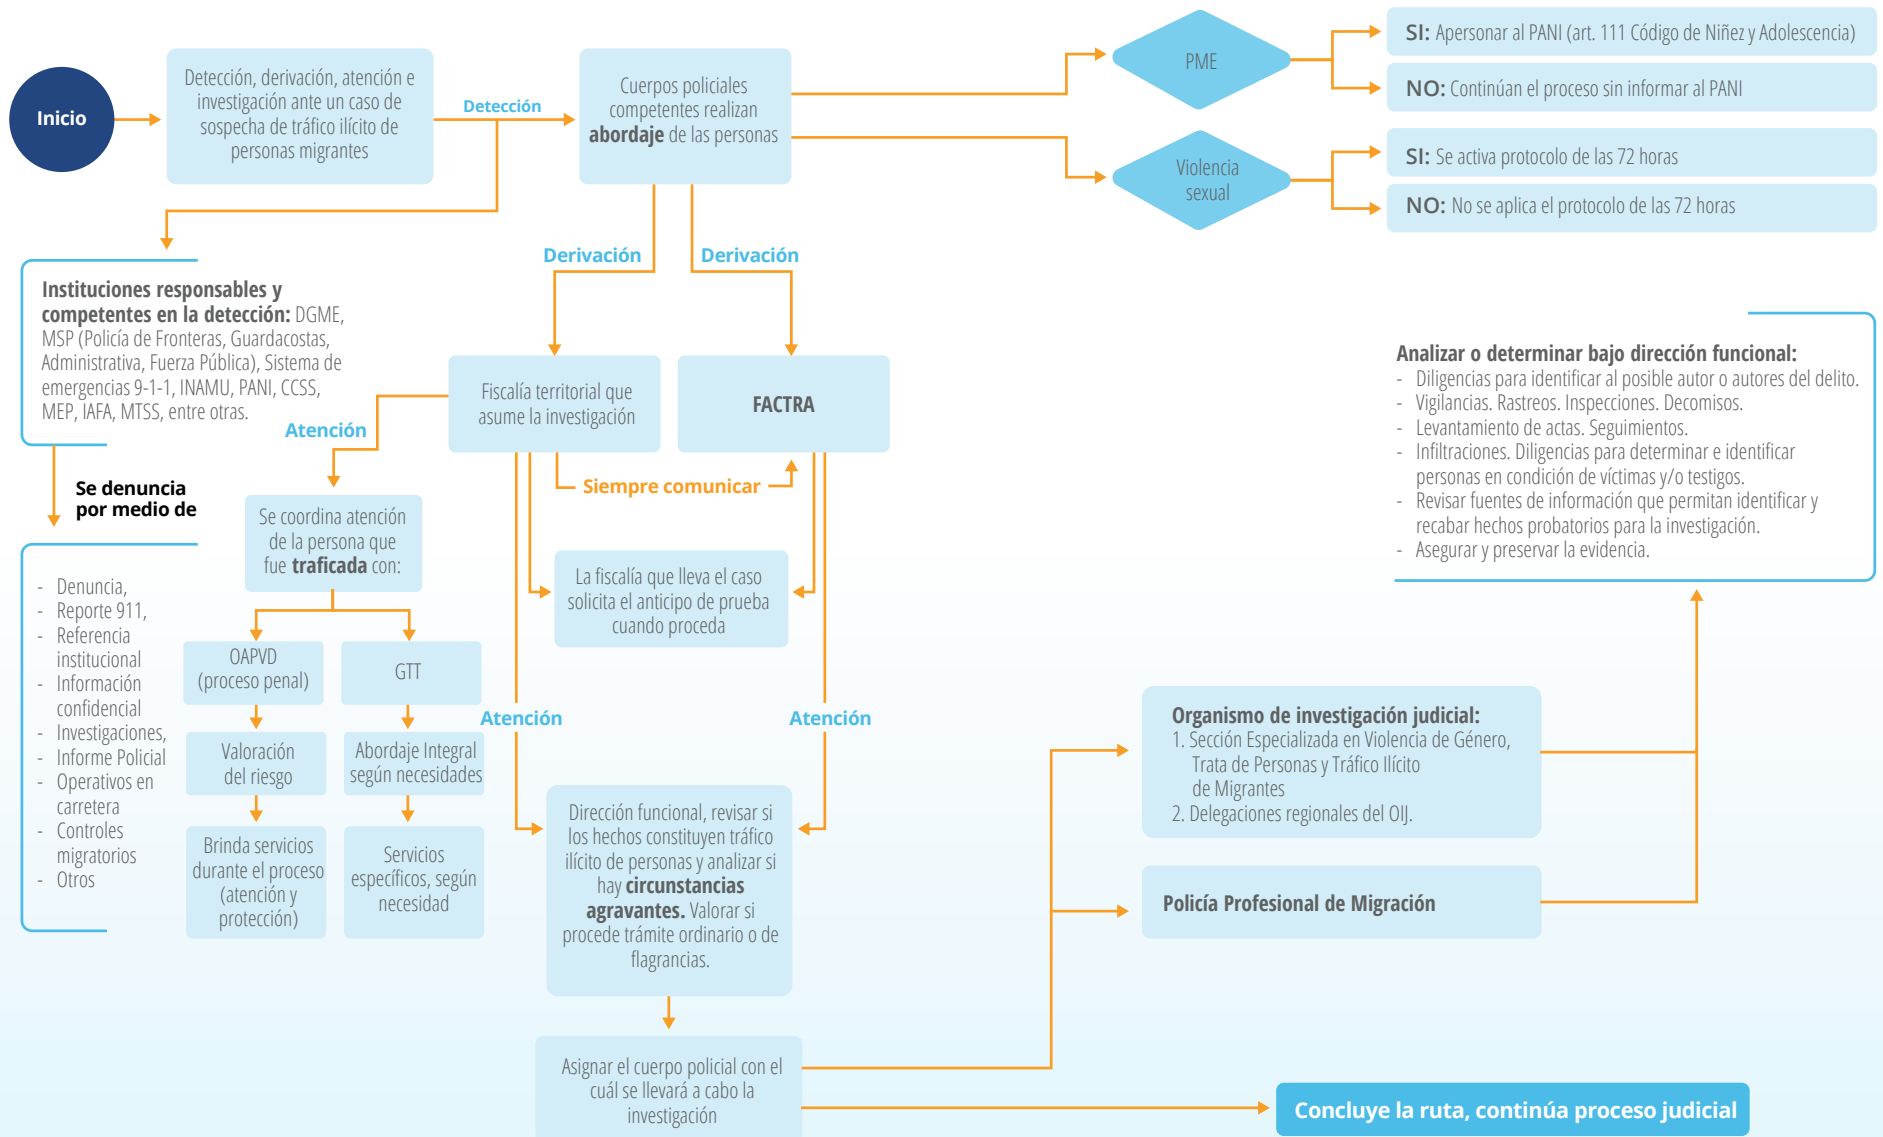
Inicio

Detección, derivación, atención e investigación ante un caso de sospecha de tráfico ilícito de personas migrantes

Detección

Cuerpos policiales competentes realizan **abordaje** de las personas

PME

SI: Apersonar al PANI (art. 111 Código de Niñez y Adolescencia)

NO: Continúan el proceso sin informar al PANI

Violencia sexual

SI: Se activa protocolo de las 72 horas

NO: No se aplica el protocolo de las 72 horas

Instituciones responsables y competentes en la detección: DGME, MSP (Policía de Fronteras, Guardacostas, Administrativa, Fuerza Pública), Sistema de emergencias 9-1-1, INAMU, PANI, CCSS, MEP, IAFA, MTSS, entre otras.

Derivación

Derivación

Fiscalía territorial que asume la investigación

FACTRA

Atención

Siempre comunicar

Se denuncia por medio de

- Denuncia,
- Reporte 911,
- Referencia institucional
- Información confidencial
- Investigaciones,
- Informe Policial
- Operativos en carretera
- Controles migratorios
- Otros

Se coordina atención de la persona que fue **traficada** con:

La fiscalía que lleva el caso solicita el anticipo de prueba cuando proceda

OAPVD (proceso penal)

GTT

Valoración del riesgo

Abordaje Integral según necesidades

Brinda servicios durante el proceso (atención y protección)

Servicios específicos, según necesidad

Atención

Atención

Dirección funcional, revisar si los hechos constituyen tráfico ilícito de personas y analizar si hay **circunstancias agravantes.** Valorar si procede trámite ordinario o de flagrancias.

Asignar el cuerpo policial con el cuál se llevará a cabo la investigación

Analizar o determinar bajo dirección funcional:
- Diligencias para identificar al posible autor o autores del delito.
- Vigilancias. Rastreos. Inspecciones. Decomisos.
- Levantamiento de actas. Seguimientos.
- Infiltraciones. Diligencias para determinar e identificar personas en condición de víctimas y/o testigos.
- Revisar fuentes de información que permitan identificar y recabar hechos probatorios para la investigación.
- Asegurar y preservar la evidencia.

Organismo de investigación judicial:
1. Sección Especializada en Violencia de Género, Trata de Personas y Tráfico Ilícito de Migrantes
2. Delegaciones regionales del OIJ.

Policía Profesional de Migración

Concluye la ruta, continúa proceso judicial